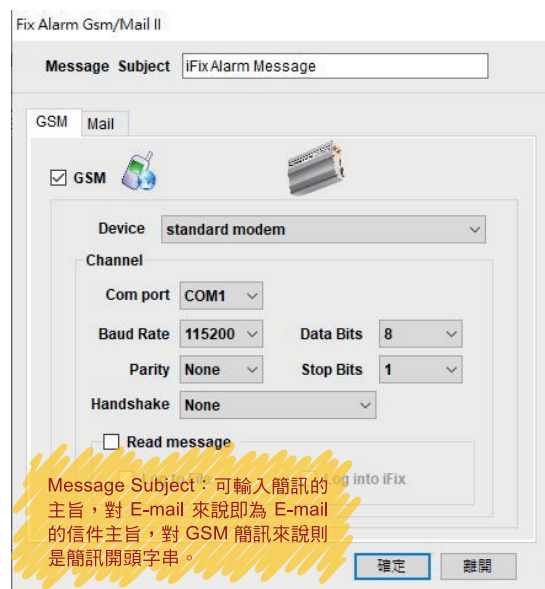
Fix Alarm Gsm/Mail II

Message Subject iFix Alarm Message

GSM Mail

☑ GSM

Device standard modem

Channel

Com port COM1

Baud Rate 115200 Data Bits 8

Parity None Stop Bits 1

Handshake None

☐ Read message

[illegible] og into iFix

Message Subject：可輸入簡訊的主旨，對 E-mail 來說即為 E-mail 的信件主旨，對 GSM 簡訊來說則是簡訊開頭字串。

確定 離開